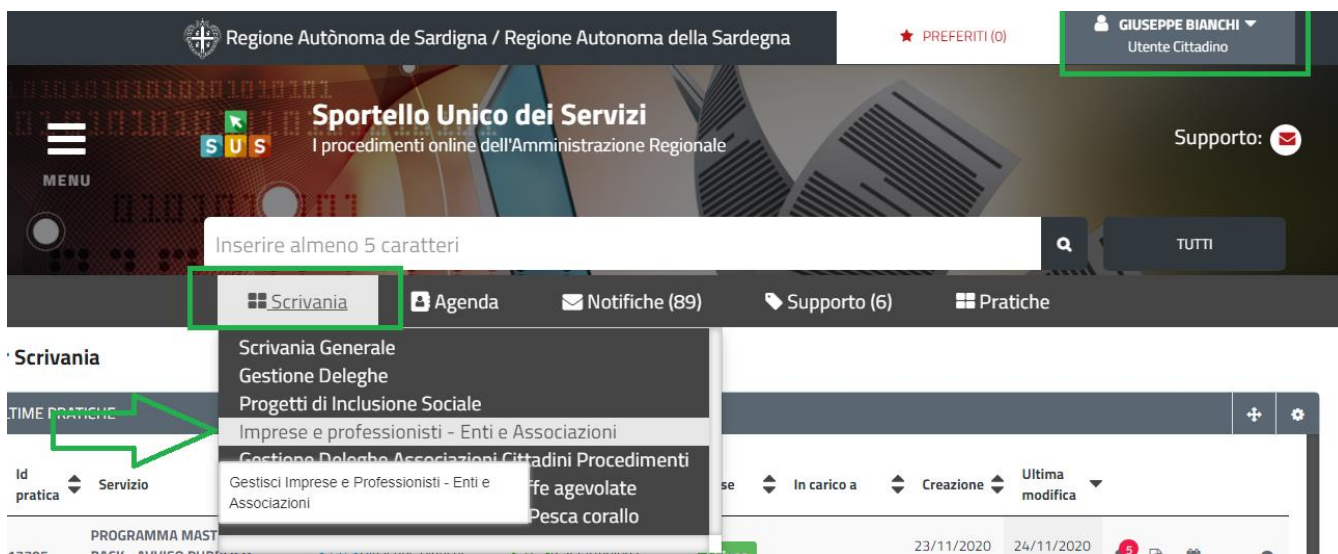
Regione Autònoma de Sardigna / Regione Autonoma della Sardegna
PREFERITI (0)
GIUSEPPE BIANCHI
Utente Cittadino

MENU
S U S
Sportello Unico dei Servizi
I procedimenti online dell'Amministrazione Regionale
Supporto:

Inserire almeno 5 caratteri
TUTTI

Scrivania
Agenda
Notifiche (89)
Supporto (6)
Pratiche

Scrivania

Scrivania Generale
Gestione Deleghe
Progetti di Inclusione Sociale
Imprese e professionisti - Enti e Associazioni
Gestione Deleghe Associazioni Cittadini Procedimenti
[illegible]ffe agevolate
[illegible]Pesca corallo

Gestisci Imprese e Professionisti - Enti e Associazioni

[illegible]TIME PRATICHE

| Id pratica | Servizio | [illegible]se | In carico a | Creazione | Ultima modifica |
|---|---|---|---|---|---|
| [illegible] | PROGRAMMA MAST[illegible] BACK - AVVISO PUB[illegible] | | | 23/11/2020 | 24/11/2020 |

5